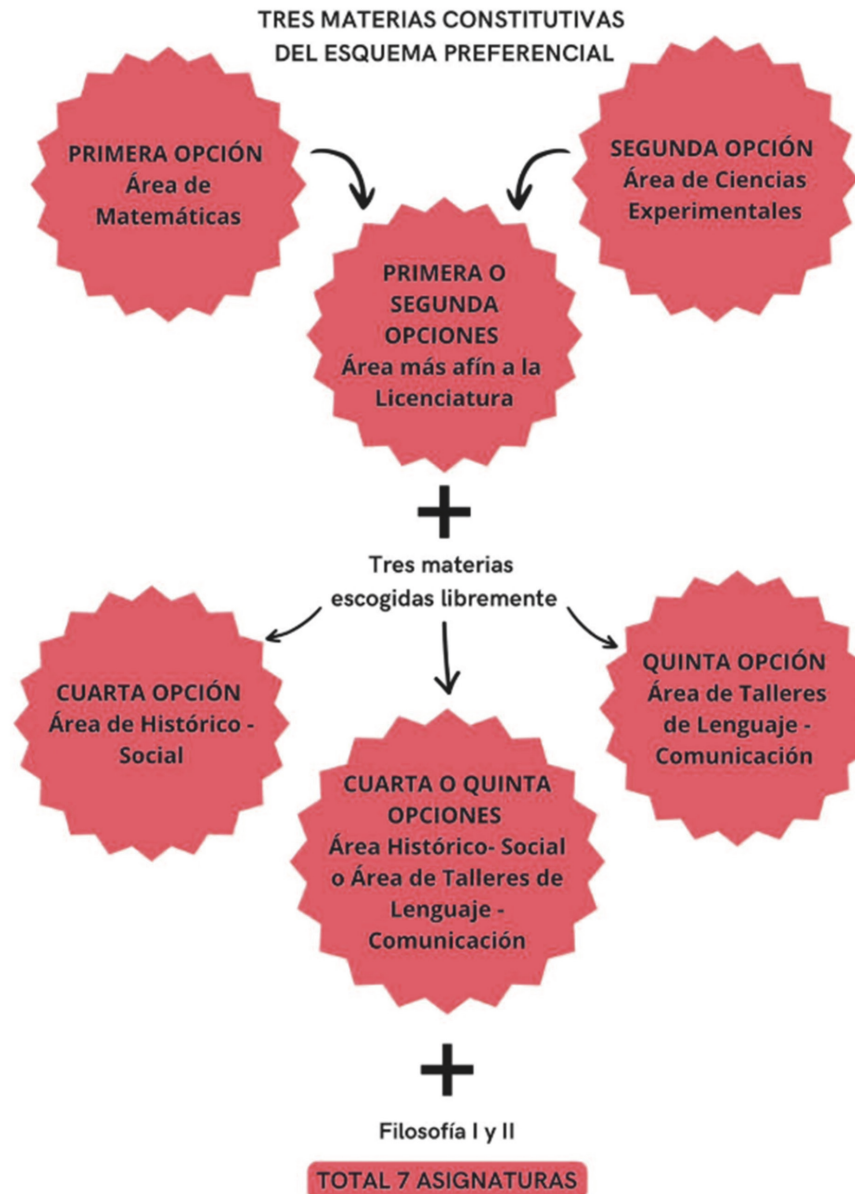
TRES MATERIAS CONSTITUTIVAS DEL ESQUEMA PREFERENCIAL

PRIMERA OPCIÓN
Área de Matemáticas

SEGUNDA OPCIÓN
Área de Ciencias Experimentales

PRIMERA O SEGUNDA OPCIONES
Área más afín a la Licenciatura

+

Tres materias escogidas libremente

CUARTA OPCIÓN
Área de Histórico - Social

QUINTA OPCIÓN
Área de Talleres de Lenguaje - Comunicación

CUARTA O QUINTA OPCIONES
Área Histórico- Social o Área de Talleres de Lenguaje - Comunicación

+

Filosofía I y II

TOTAL 7 ASIGNATURAS